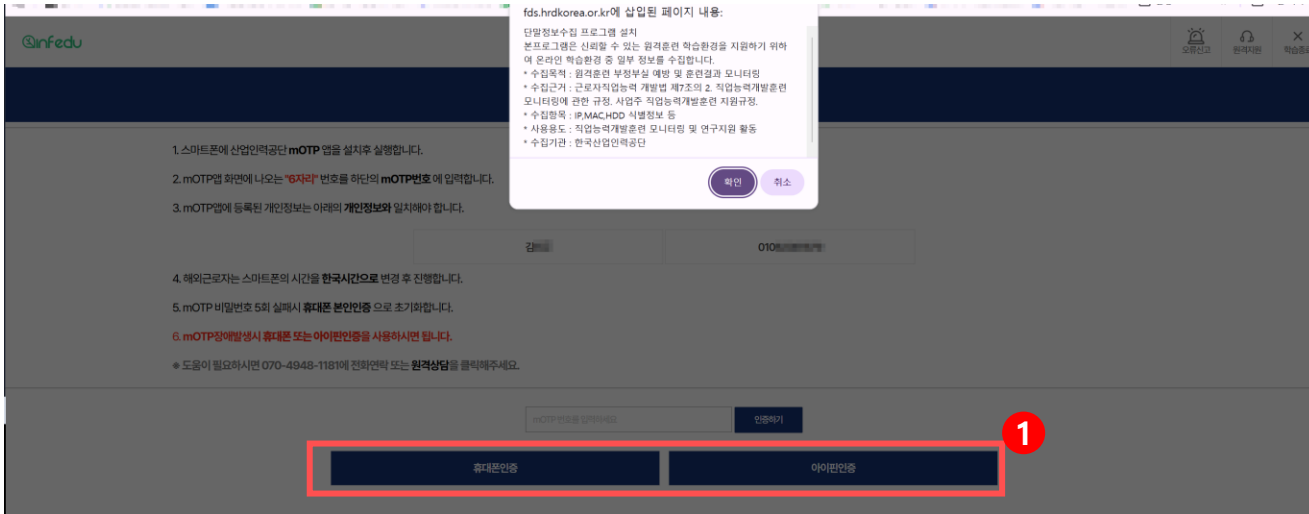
infedu

오류신고 원격지원 학습종료

fds.hrdkorea.or.kr에 삽입된 페이지 내용:

단말정보수집 프로그램 설치
본프로그램은 신뢰할 수 있는 원격훈련 학습환경을 지원하기 위하여 온라인 학습환경 중 일부 정보를 수집합니다.
* 수집목적 : 원격훈련 부정부실 예방 및 훈련결과 모니터링
* 수집근거 : 근로자직업능력 개발법 제7조의 2. 직업능력개발훈련 모니터링에 관한 규정, 사업주 직업능력개발훈련 지원규정.
* 수집항목 : IP,MAC,HDD 식별정보 등
* 사용용도 : 직업능력개발훈련 모니터링 및 연구지원 활동
* 수집기관 : 한국산업인력공단

확인 취소

1. 스마트폰에 산업인력공단 mOTP 앱을 설치후 실행합니다.

2. mOTP앱 화면에 나오는 "6자리" 번호를 하단의 mOTP번호 에 입력합니다.

3. mOTP앱에 등록된 개인정보는 아래의 개인정보와 일치해야 합니다.

| 김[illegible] | 010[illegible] |
|---|---|

4. 해외근로자는 스마트폰의 시간을 한국시간으로 변경 후 진행합니다.

5. mOTP 비밀번호 5회 실패시 휴대폰 본인인증 으로 초기화합니다.

6. mOTP장애발생시 휴대폰 또는 아이핀인증을 사용하시면 됩니다.

● 도움이 필요하시면 070-4948-1181에 전화연락 또는 원격상담을 클릭해주세요.

mOTP번호를 입력하세요 인증하기

1

휴대폰인증 아이핀인증